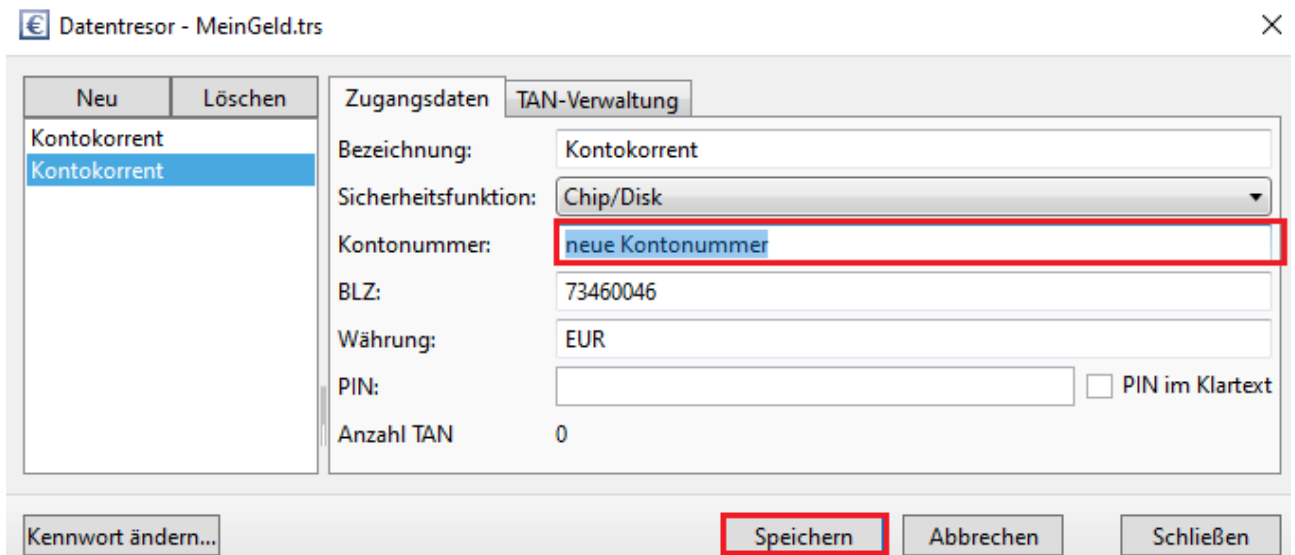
€ Datentresor - MeinGeld.trs

×

Neu | Löschen

Kontokorrent
Kontokorrent

Zugangsdaten | TAN-Verwaltung

Bezeichnung: Kontokorrent

Sicherheitsfunktion: Chip/Disk

Kontonummer: neue Kontonummer

BLZ: 73460046

Währung: EUR

PIN: PIN im Klartext

Anzahl TAN 0

Kennwort ändern...

Speichern

Abbrechen

Schließen